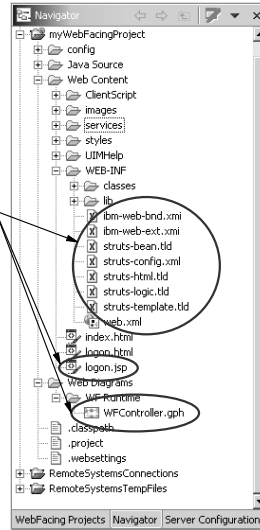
Navigator

myWebFacingProject
config
Java Source
Web Content
ClientScript
images
services
styles
UIMHelp
WEB-INF
classes
lib
ibm-web-bnd.xmi
ibm-web-ext.xmi
struts-bean.tld
struts-config.xml
struts-html.tld
struts-logic.tld
struts-template.tld
web.xml
index.html
logon.html
logon.jsp
Web Diagrams
WF Runtime
WFController.gph
.classpath
.project
.websettings
RemoteSystemsConnections
RemoteSystemsTempFiles

WebFacing Projects | Navigator | Server Configuration